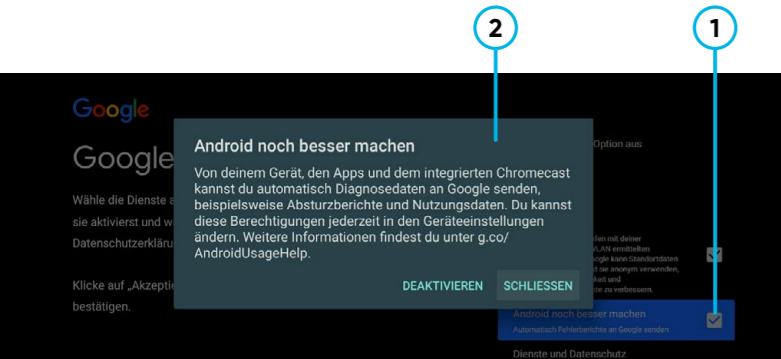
2

1

Google

Google

Wähle die Dienste a

sie aktivierst und w

Datenschutzerklär

Klicke auf „Akzepti

bestätigen.

Option aus

fen mit deiner
LAN ermitteln
oogle kann Standortdaten
se anonym verwenden,
kkeit und
ste zu verbessern.

Android noch besser machen

Von deinem Gerät, den Apps und dem integrierten Chromecast kannst du automatisch Diagnosedaten an Google senden, beispielsweise Absturzberichte und Nutzungsdaten. Du kannst diese Berechtigungen jederzeit in den Geräteeinstellungen ändern. Weitere Informationen findest du unter g.co/AndroidUsageHelp.

DEAKTIVIEREN

SCHLIESSEN

Android noch besser machen
Automatisch Fehlerberichte an Google senden

Dienste und Datenschutz